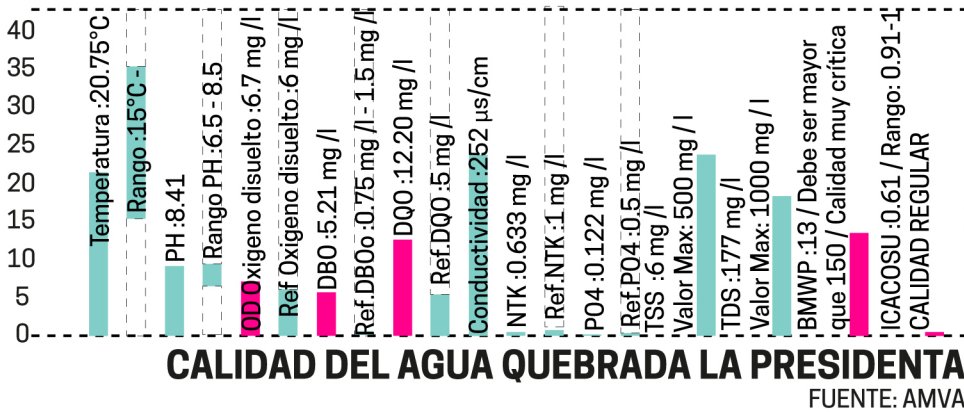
40
35
30
25
20
15
10
5
0

Temperatura :20.75°C
Rango :15°C -
PH :8.41
Rango PH :6.5 - 8.5
OD Oxigeno disuelto :6.7 mg /l
Ref Oxigeno disuelto :6 mg /l
DBO :5.21 mg /l
Ref.DBOo :0.75 mg /l - 1.5 mg /l
DQO :12.20 mg /l
Ref.DQO :5 mg /l
Conductividad :252 µs/cm
NTK :0.633 mg /l
Ref.NTK :1 mg /l
PO4 :0.122 mg /l
Ref.PO4 :0.5 mg /l
TSS :6 mg /l
Valor Max: 500 mg / l
TDS :177 mg /l
Valor Max: 1000 mg / l
BMWP :13 / Debe ser mayor que 150 / Calidad muy crítica
ICACOSU :0.61 / Rango: 0.91-1
CALIDAD REGULAR

CALIDAD DEL AGUA QUEBRADA LA PRESIDENTA
FUENTE: AMVA